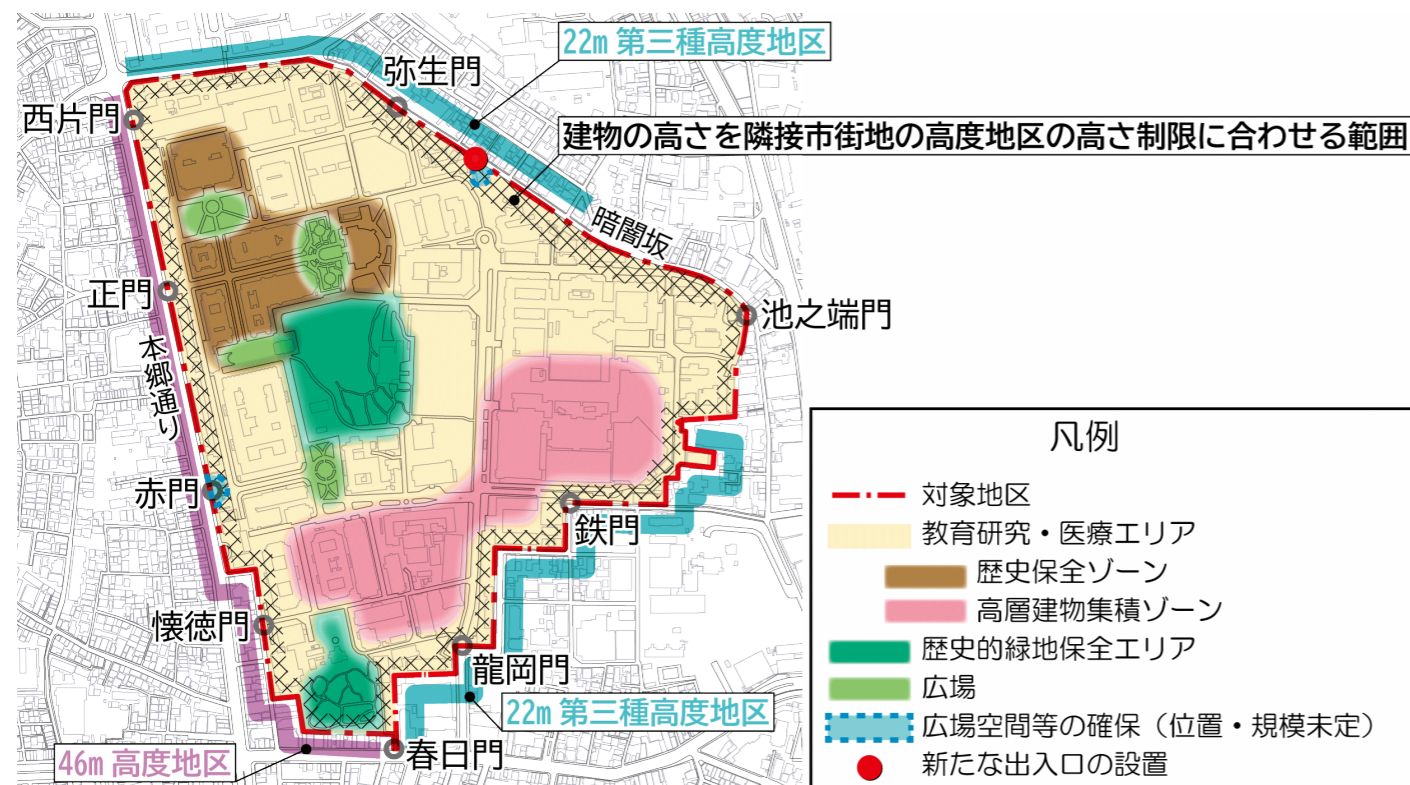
22m 第三種高度地区

弥生門

西片門

建物の高さを隣接市街地の高度地区の高さ制限に合わせる範囲

暗闇坂

正門

池之端門

本郷通り

赤門

鉄門

懐徳門

龍岡門

22m 第三種高度地区

46m 高度地区

春日門

凡例

対象地区

教育研究・医療エリア

歴史保全ゾーン

高層建物集積ゾーン

歴史的緑地保全エリア

広場

広場空間等の確保（位置・規模未定）

新たな出入口の設置